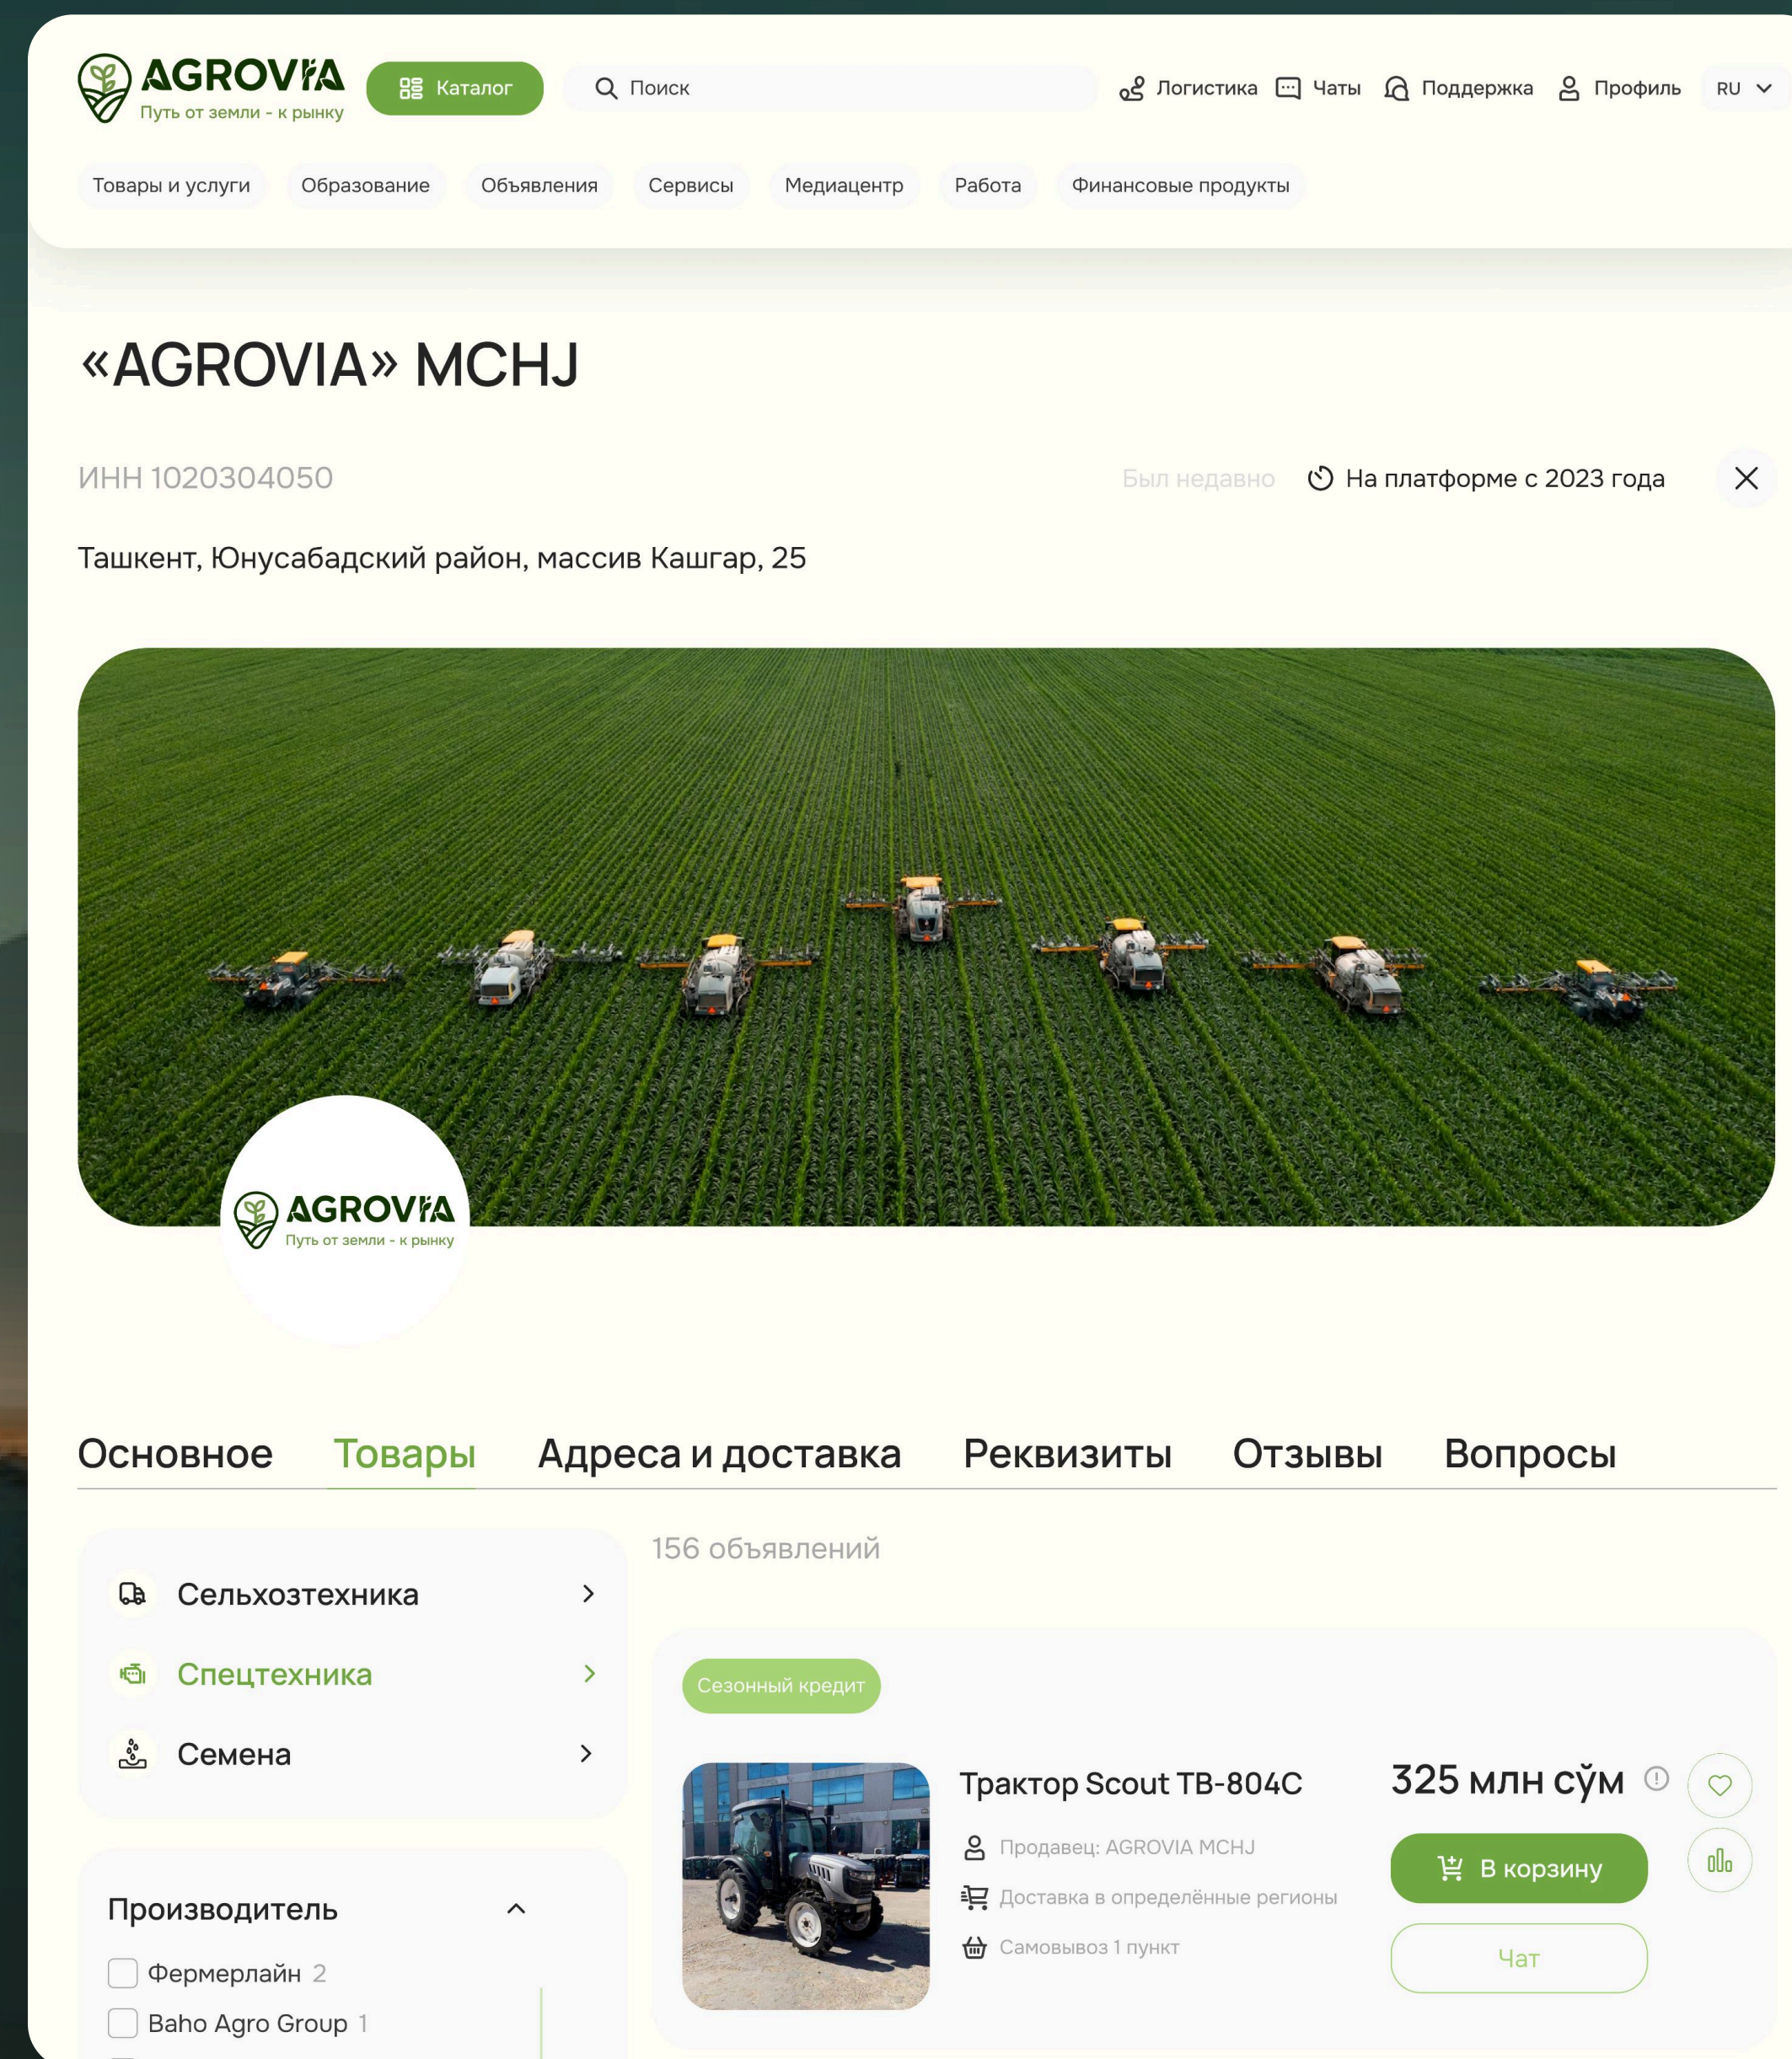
AGROVIA
Путь от земли - к рынку

Каталог

Поиск

Логистика Чаты Поддержка Профиль RU

Товары и услуги Образование Объявления Сервисы Медиацентр Работа Финансовые продукты

«AGROVIA» MCHJ

ИНН 1020304050

Был недавно На платформе с 2023 года

Ташкент, Юнусабадский район, массив Кашгар, 25

AGROVIA
Путь от земли - к рынку

Основное Товары Адреса и доставка Реквизиты Отзывы Вопросы

156 объявлений

Сельхозтехника
Спецтехника
Семена

Производитель
Фермерлайн 2
Baho Agro Group 1

Сезонный кредит

Трактор Scout TB-804C
325 млн сўм
Продавец: AGROVIA MCHJ
Доставка в определённые регионы
Самовывоз 1 пункт
В корзину
Чат